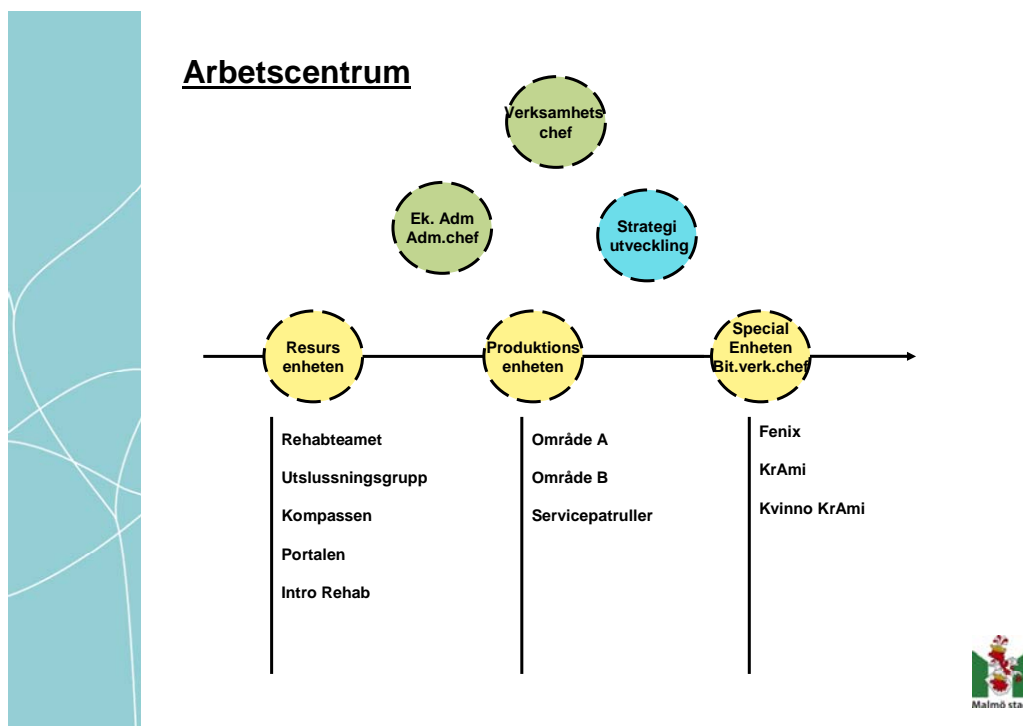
Arbetscentrum

Verksamhets chef

Ek. Adm Adm.chef

Strategi utveckling

Resurs enheten

Produktions enheten

Special Enheten Bit.verk.chef

Rehabteamet

Utslussningsgrupp

Kompassen

Portalen

Intro Rehab

Område A

Område B

Servicepatruller

Fenix

KrAmi

Kvinno KrAmi

Malmö sta